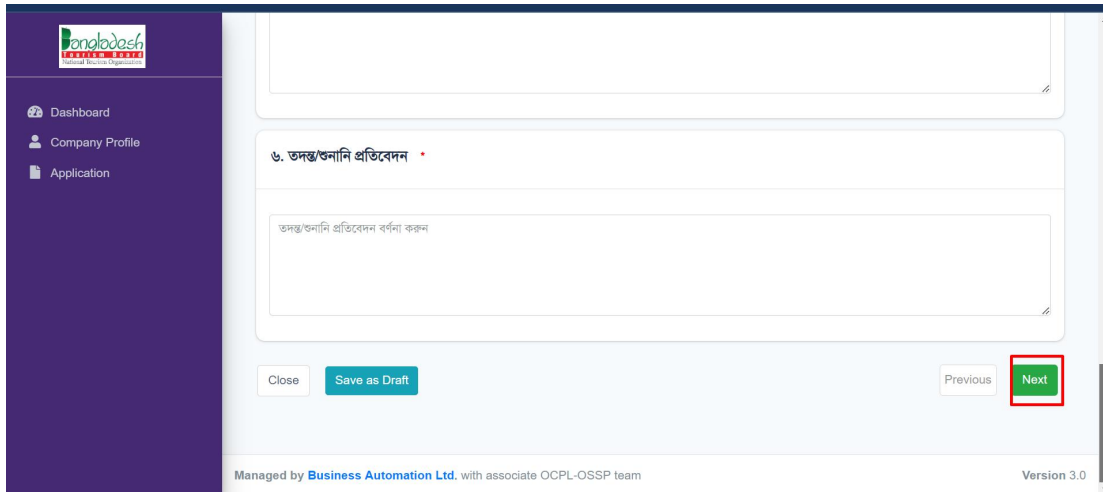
Bangladesh
Tourism Board
National Tourism Organization

Dashboard
Company Profile
Application

৬. তদন্ত/শুনানি প্রতিবেদন *

তদন্ত/শুনানি প্রতিবেদন বর্ণনা করুন

Close
Save as Draft
Previous
Next

Managed by Business Automation Ltd. with associate OCPL-OSSP team
Version 3.0